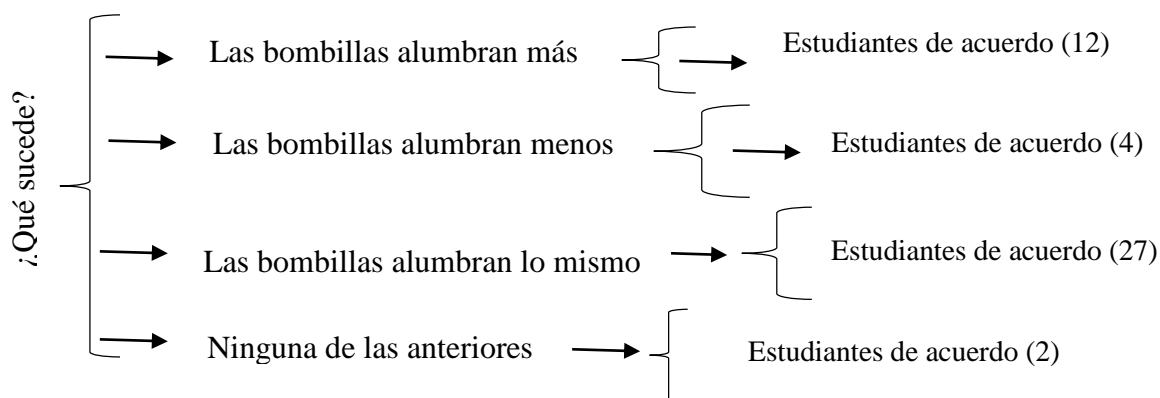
¿Qué sucede?

Las bombillas alumbran más

Estudiantes de acuerdo (12)

Las bombillas alumbran menos

Estudiantes de acuerdo (4)

Las bombillas alumbran lo mismo

Estudiantes de acuerdo (27)

Ninguna de las anteriores

Estudiantes de acuerdo (2)